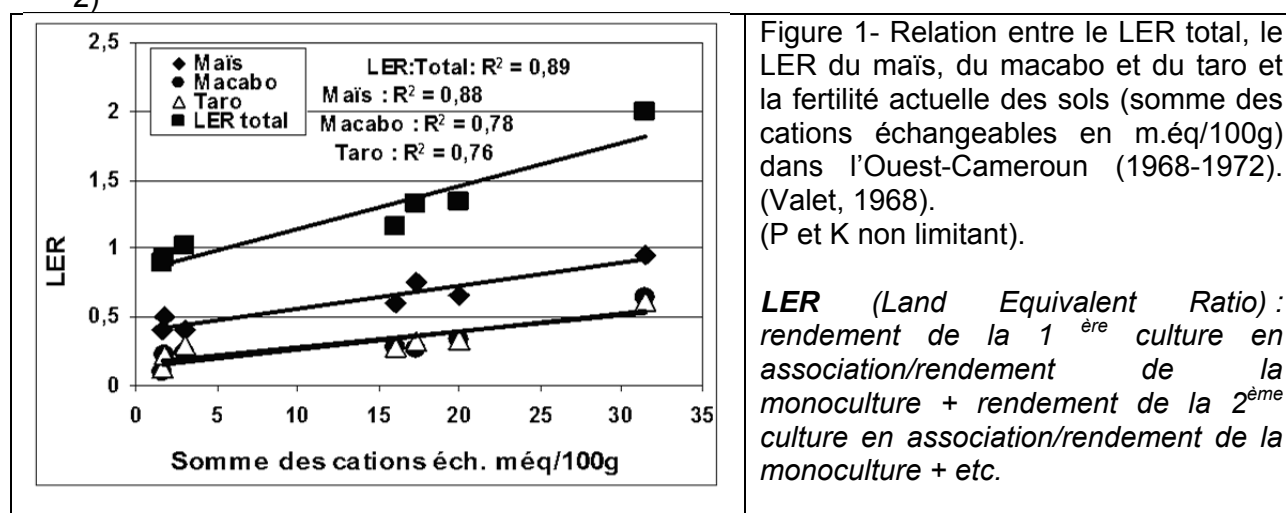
2)

Maïs
Macabo
Taro
LER total

LER:Total: $R^2 = 0,89$
Maïs : $R^2 = 0,88$
Macabo : $R^2 = 0,78$
Taro : $R^2 = 0,76$

2,5
2
1,5
1
0,5
0

LER

0 5 10 15 20 25 30 35

Somme des cations éch. méq/100g

Figure 1- Relation entre le LER total, le LER du maïs, du macabo et du taro et la fertilité actuelle des sols (somme des cations échangeables en m.éq/100g) dans l'Ouest-Cameroun (1968-1972). (Valet, 1968).
(P et K non limitant).

*LER (Land Equivalent Ratio) : rendement de la 1 $^{ère}$ culture en association/rendement de la monoculture + rendement de la 2$^{ème}$ culture en association/rendement de la monoculture + etc.*